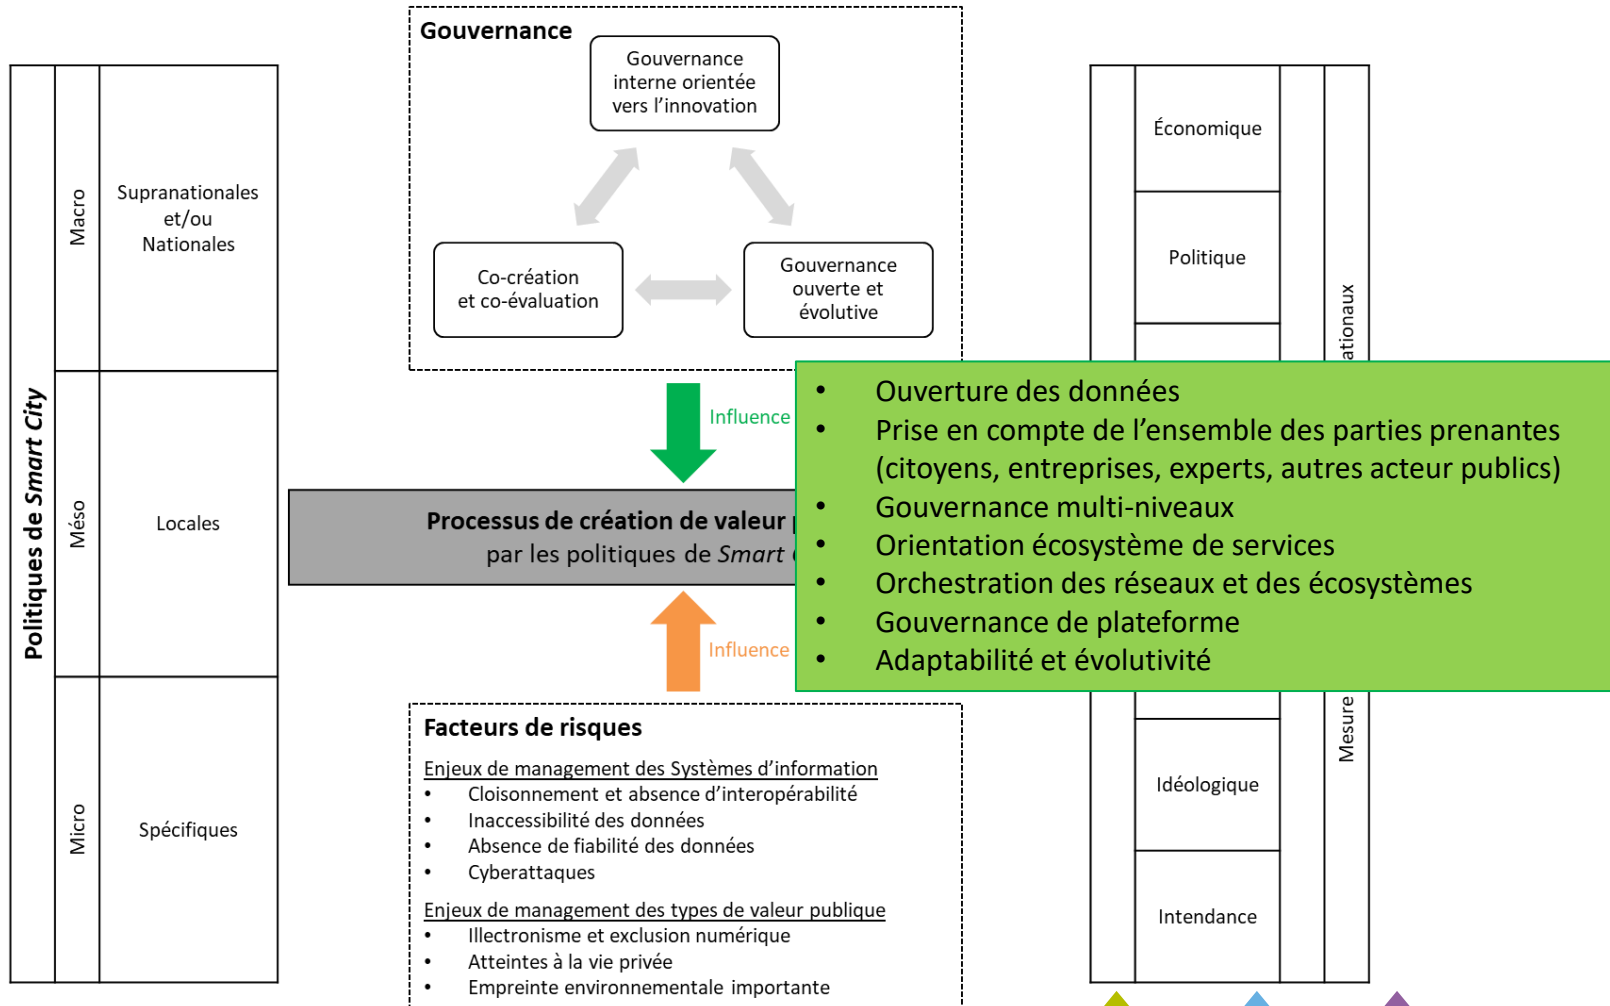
Politiques de *Smart City*

Macro

Supranationales et/ou Nationales

Méso

Locales

Micro

Spécifiques

Gouvernance

Gouvernance interne orientée vers l'innovation

Co-création et co-évaluation

Gouvernance ouverte et évolutive

Influence

Processus de création de valeur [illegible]
par les politiques de *Smart* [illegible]

Influence

Facteurs de risques

Enjeux de management des Systèmes d'information
- Cloisonnement et absence d'interopérabilité
- Inaccessibilité des données
- Absence de fiabilité des données
- Cyberattaques

Enjeux de management des types de valeur publique
- Illectronisme et exclusion numérique
- Atteintes à la vie privée
- Empreinte environnementale importante

Économique

Politique

Idéologique

Intendance

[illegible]ationaux

Mesure

- Ouverture des données
- Prise en compte de l'ensemble des parties prenantes (citoyens, entreprises, experts, autres acteur publics)
- Gouvernance multi-niveaux
- Orientation écosystème de services
- Orchestration des réseaux et des écosystèmes
- Gouvernance de plateforme
- Adaptabilité et évolutivité